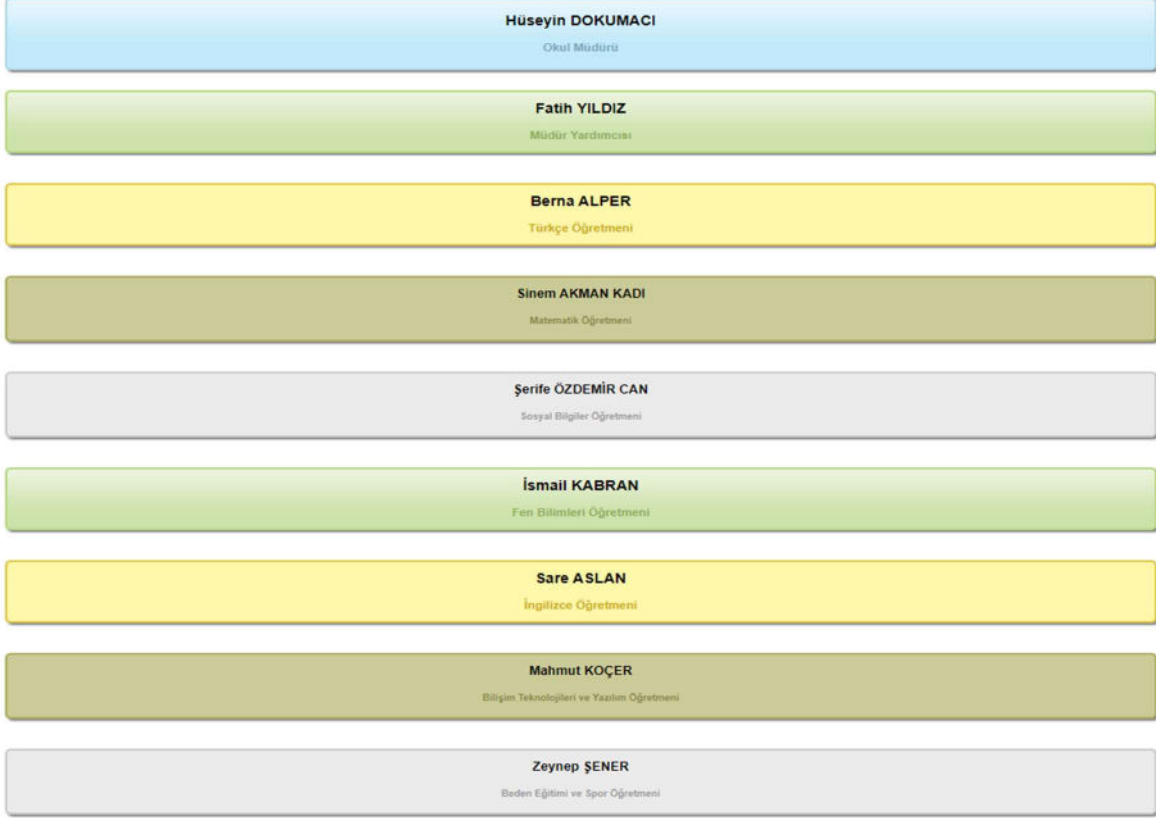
Hüseyin DOKUMACI
Okul Müdürü

Fatih YILDIZ
Müdür Yardımcısı

Berna ALPER
Türkçe Öğretmeni

Sinem AKMAN KADI
Matematik Öğretmeni

Şerife ÖZDEMİR CAN
Sosyal Bilgiler Öğretmeni

İsmail KABRAN
Fen Bilimleri Öğretmeni

Sare ASLAN
İngilizce Öğretmeni

Mahmut KOÇER
Bilişim Teknolojileri ve Yazılım Öğretmeni

Zeynep ŞENER
Beden Eğitimi ve Spor Öğretmeni